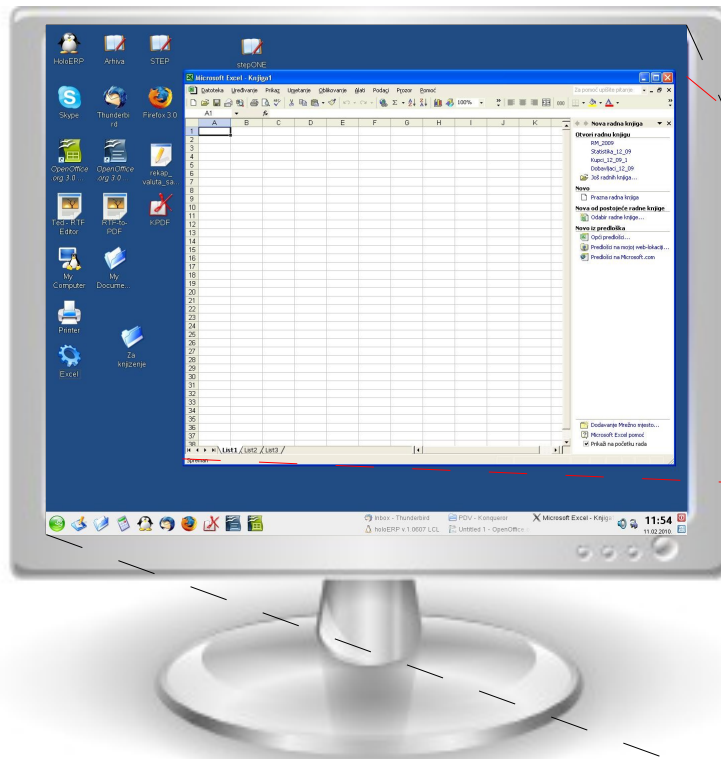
HoloERP
Arhiva
STEP
stepONE
Skype
Thunderbird
Firefox 3.0
OpenOffice.org 3.0
OpenOffice.org 3.0
rekap_valuta_sa
Text - RTF Editor
RTF-to-PDF
KPDF
My Computer
My Docume...
Printer
Za knjiženje
Excel

Microsoft Excel - Knjiga1
Datoteka Uređivanje Prikaz Umetanje Oblikovanje Alati Podaci Prozor Pomoć
Za pomoć upišite pitanje
A1
fx
A B C D E F G H I J K
1 2 3 4 5 6 7 8 9 10 11 12 13 14 15 16 17 18 19 20 21 22 23 24 25 26 27 28 29 30 31 32 33 34 35 36 37 38
List1 List2 List3
Spreman

Nova radna knjiga
Otvori radnu knjigu
RM_2009
Statistika_12_09
Kupci_12_09_1
Dobavljaci_12_09
Još radnih knjiga...
Novo
Prazna radna knjiga
Novo od postojeće radne knjige
Odabir radne knjige...
Novo iz predloška
Opći predlošci...
Predlošci na mojoj web-lokaciji...
Predlošci na Microsoft.com
Dodavanje Mrežno mjesto...
Microsoft Excel pomoć
Prikaži na početku rada

Inbox - Thunderbird
holeERP v.1.0007 LCL
PDV - Konqueror
Untitled 1 - OpenOffice
Microsoft Excel - Knjiga
11:54
11.02.2010